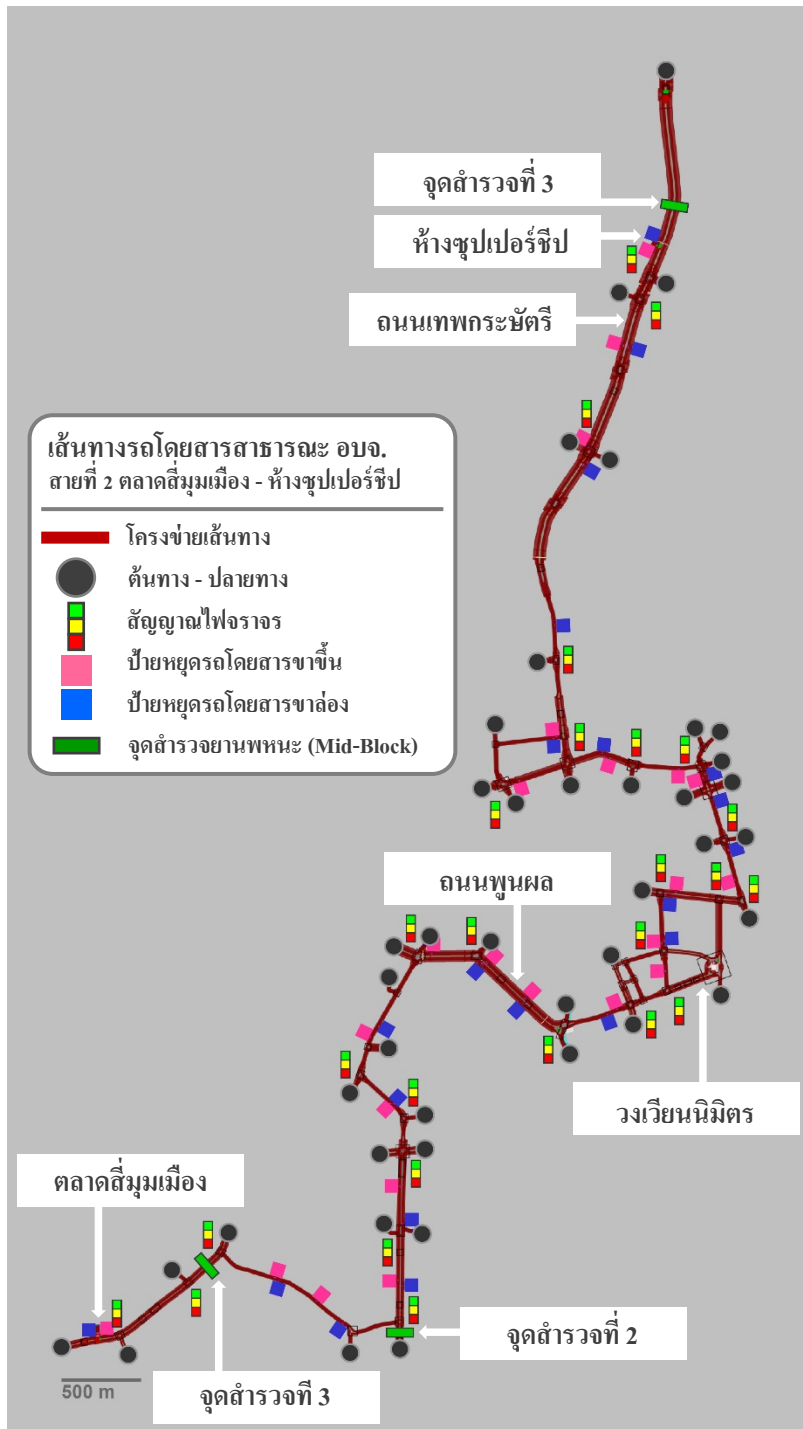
จุดสำรวจที่ 3

ห้างซุปเปอร์ชีป

ถนนเทพกระษัตรี

เส้นทางรถโดยสารสาธารณะ อบจ.
สายที่ 2 ตลาดสี่มุมเมือง - ห้างซุปเปอร์ชีป

โครงข่ายเส้นทาง
ต้นทาง - ปลายทาง
สัญญาณไฟจราจร
ป้ายหยุดรถโดยสารขาขึ้น
ป้ายหยุดรถโดยสารขาล่อง
จุดสำรวจยานพหนะ (Mid-Block)

ถนนพูนผล

วงเวียนนิมิตร

ตลาดสี่มุมเมือง

จุดสำรวจที่ 2

500 m

จุดสำรวจที 3